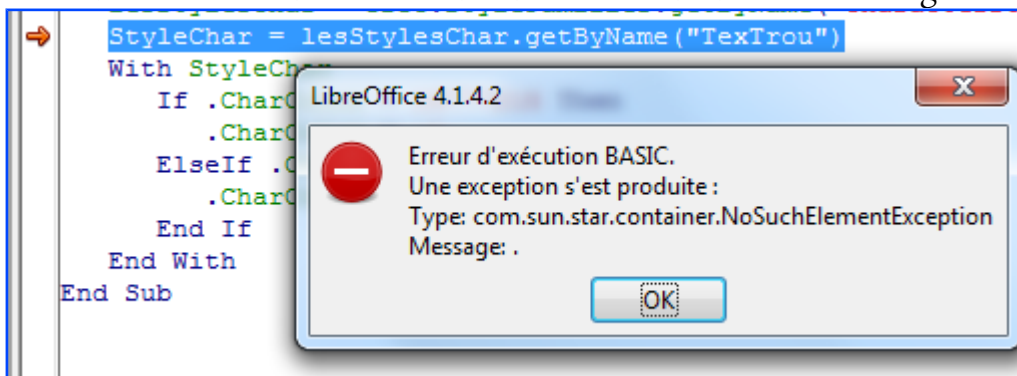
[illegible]
StyleChar = lesStylesChar.getByName("TexTrou")
With StyleCh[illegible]
If .CharC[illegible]
.CharC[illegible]
ElseIf .C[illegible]
.CharC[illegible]
End If
End With
End Sub

LibreOffice 4.1.4.2

Erreur d'exécution BASIC.
Une exception s'est produite :
Type: com.sun.star.container.NoSuchElementException
Message: .

OK